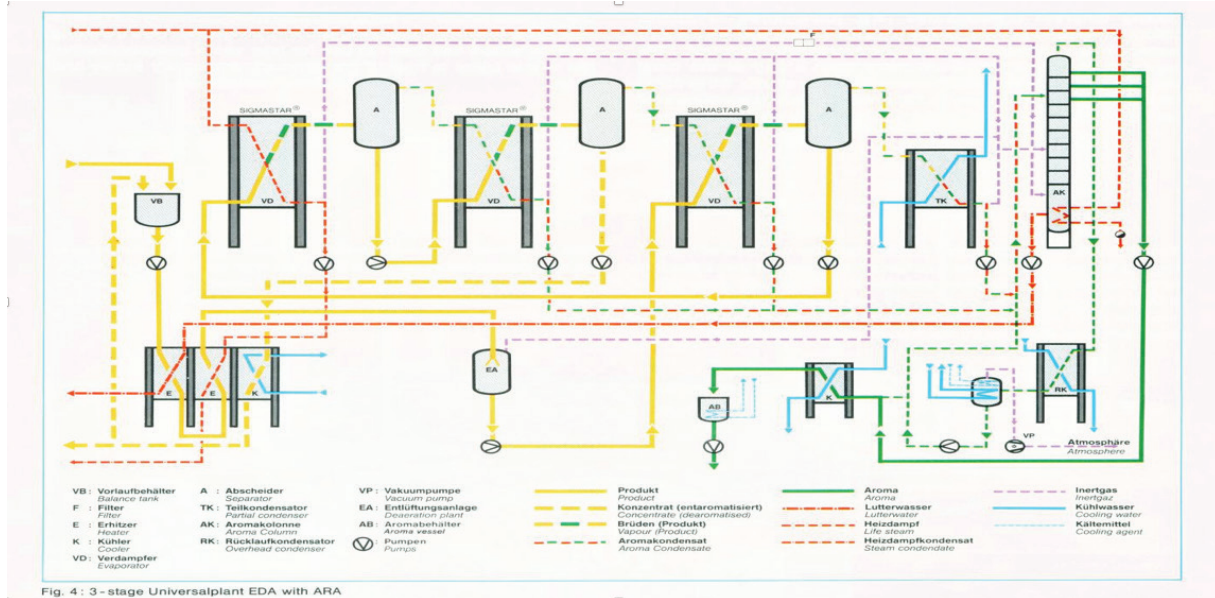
F

SIGMASTAR®

A

SIGMASTAR®

A

SIGMASTAR®

A

VB

VD

VD

VD

TK

AK

E

E

K

EA

AB

K

RK

VP

Atmosphäre
Atmosphere

VB: Vorlaufbehälter
Balance tank
F: Filter
Filter
E: Erhitzer
Heater
K: Kühler
Cooler
VD: Verdampfer
Evaporator

A: Abscheider
Separator
TK: Teilkondensator
Partial condenser
AK: Aromakolonne
Aroma Column
RK: Rücklaufkondensator
Overhead condenser

VP: Vakuumpumpe
Vacuum pump
EA: Entlüftungsanlage
Deaeration plant
AB: Aromabehälter
Aroma vessel
Pumpen
Pumps

Produkt
Product
Konzentrat (entaromatisiert)
Concentrate (dearomatised)
Brüden (Produkt)
Vapour (Product)
Aromakondensat
Aroma Condensate

Aroma
Aroma
Lutterwasser
Lutterwater
Heizdampf
Life steam
Heizdampfkondensat
Steam condensate

Inertgas
Inertgaz
Kühlwasser
Cooling water
Kältemittel
Cooling agent

Fig. 4 : 3 - stage Universalplant EDA with ARA